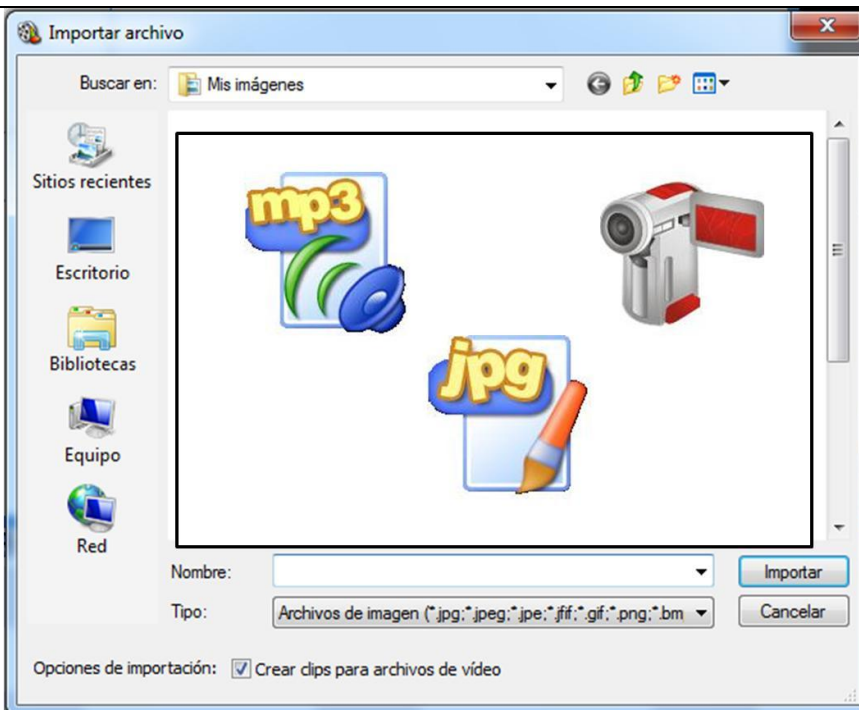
Importar archivo

Buscar en: Mis imágenes

Sitios recientes

Escritorio

Bibliotecas

Equipo

Red

mp3

jpg

Nombre:

Tipo: Archivos de imagen (*.jpg;*.jpeg;*.jpe;*.jfif;*.gif;*.png;*.bm

Importar

Cancelar

Opciones de importación: Crear clips para archivos de vídeo